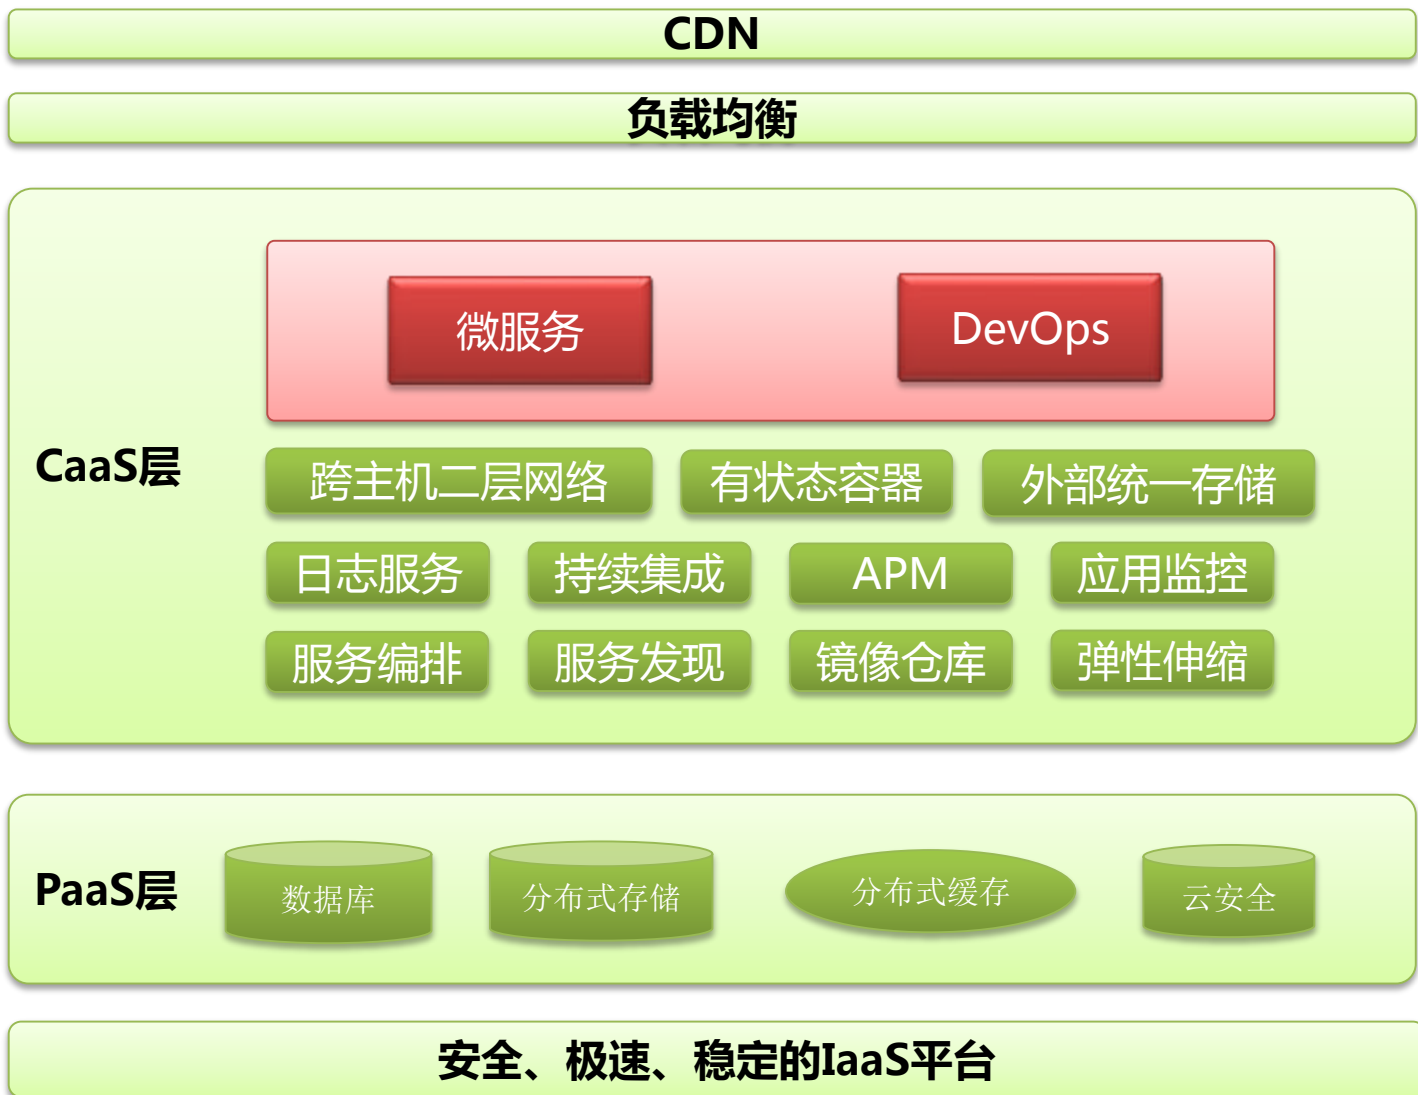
CDN

负载均衡

CaaS层

微服务

DevOps

跨主机二层网络

有状态容器

外部统一存储

日志服务

持续集成

APM

应用监控

服务编排

服务发现

镜像仓库

弹性伸缩

PaaS层

数据库

分布式存储

分布式缓存

云安全

安全、极速、稳定的IaaS平台